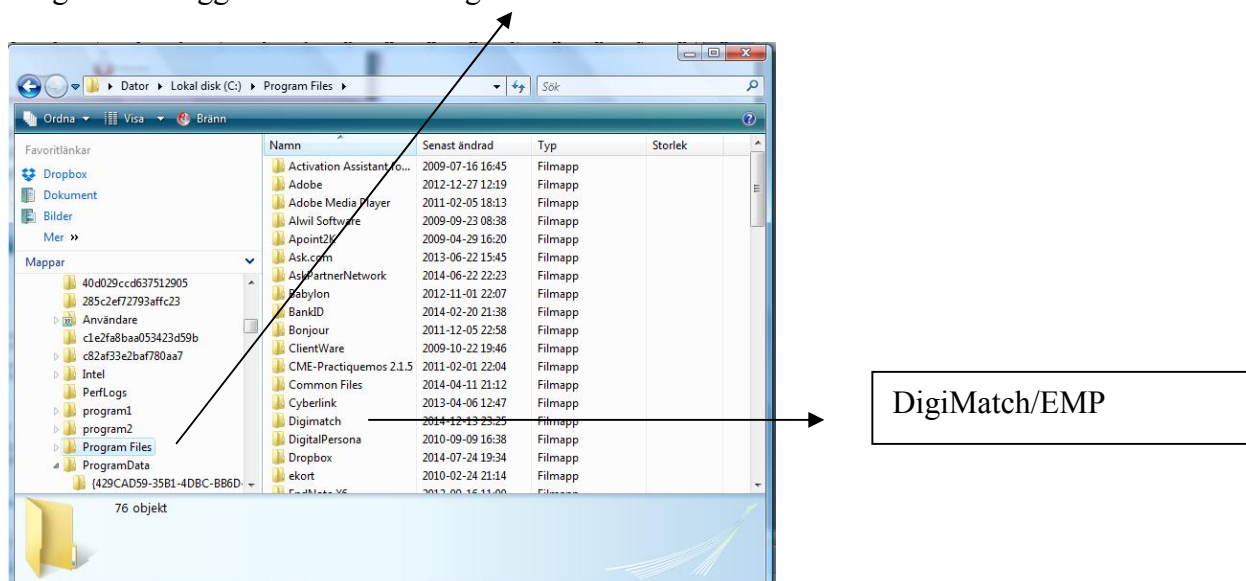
Dator ▸ Lokal disk (C:) ▸ Program Files ▸

Sök

Ordna ▾ Visa ▾ Bränn

Favoritlänkar

Dropbox

Dokument

Bilder

Mer »

Mappar

40d029ccd637512905

285c2ef72793affc23

Användare

c1e2fa8baa053423d59b

c82af33e2baf780aa7

Intel

PerfLogs

program1

program2

Program Files

ProgramData

{429CAD59-35B1-4DBC-BB6D-

| Namn | Senast ändrad | Typ | Storlek |
|---|---|---|---|
| Activation Assistant fo... | 2009-07-16 16:45 | Filmapp | |
| Adobe | 2012-12-27 12:19 | Filmapp | |
| Adobe Media Player | 2011-02-05 18:13 | Filmapp | |
| Alwil Software | 2009-09-23 08:38 | Filmapp | |
| Apoint2K | 2009-04-29 16:20 | Filmapp | |
| Ask.com | 2013-06-22 15:45 | Filmapp | |
| AskPartnerNetwork | 2014-06-22 22:23 | Filmapp | |
| Babylon | 2012-11-01 22:07 | Filmapp | |
| BankID | 2014-02-20 21:38 | Filmapp | |
| Bonjour | 2011-12-05 22:58 | Filmapp | |
| ClientWare | 2009-10-22 19:46 | Filmapp | |
| CME-Practiquemos 2.1.5 | 2011-02-01 22:04 | Filmapp | |
| Common Files | 2014-04-11 21:12 | Filmapp | |
| Cyberlink | 2013-04-06 12:47 | Filmapp | |
| Digimatch | 2014-12-13 23:25 | Filmapp | |
| DigitalPersona | 2010-09-09 16:38 | Filmapp | |
| Dropbox | 2014-07-24 19:34 | Filmapp | |
| ekort | 2010-02-24 21:14 | Filmapp | |
| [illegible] | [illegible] | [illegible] | |

76 objekt

DigiMatch/EMP